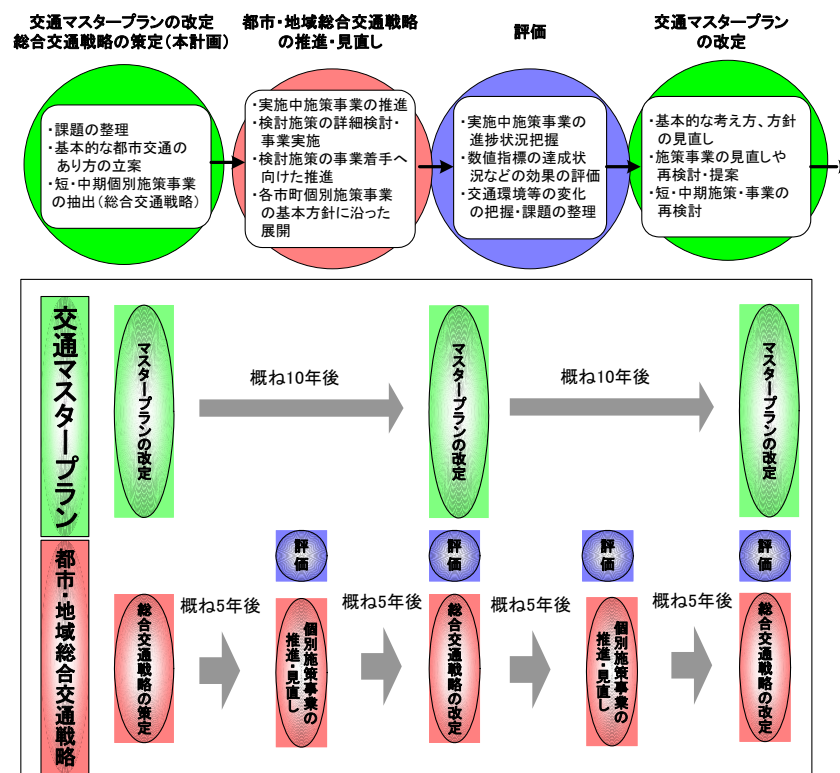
交通マスタープランの改定
総合交通戦略の策定(本計画)

・課題の整理
・基本的な都市交通のあり方の立案
・短・中期個別施策事業の抽出(総合交通戦略)

都市・地域総合交通戦略の推進・見直し

・実施中施策事業の推進
・検討施策の詳細検討・事業実施
・検討施策の事業着手へ向けた推進
・各市町個別施策事業の基本方針に沿った展開

評価

・実施中施策事業の進捗状況把握
・数値指標の達成状況などの効果の評価
・交通環境等の変化の把握・課題の整理

交通マスタープランの改定

・基本的な考え方、方針の見直し
・施策事業の見直しや再検討・提案
・短・中期施策・事業の再検討

交通マスタープラン

マスタープランの改定

概ね10年後

マスタープランの改定

概ね10年後

マスタープランの改定

都市・地域総合交通戦略

評価

評価

評価

評価

総合交通戦略の策定

概ね5年後

個別施策事業の推進・見直し

概ね5年後

総合交通戦略の改定

概ね5年後

個別施策事業の推進・見直し

概ね5年後

総合交通戦略の改定